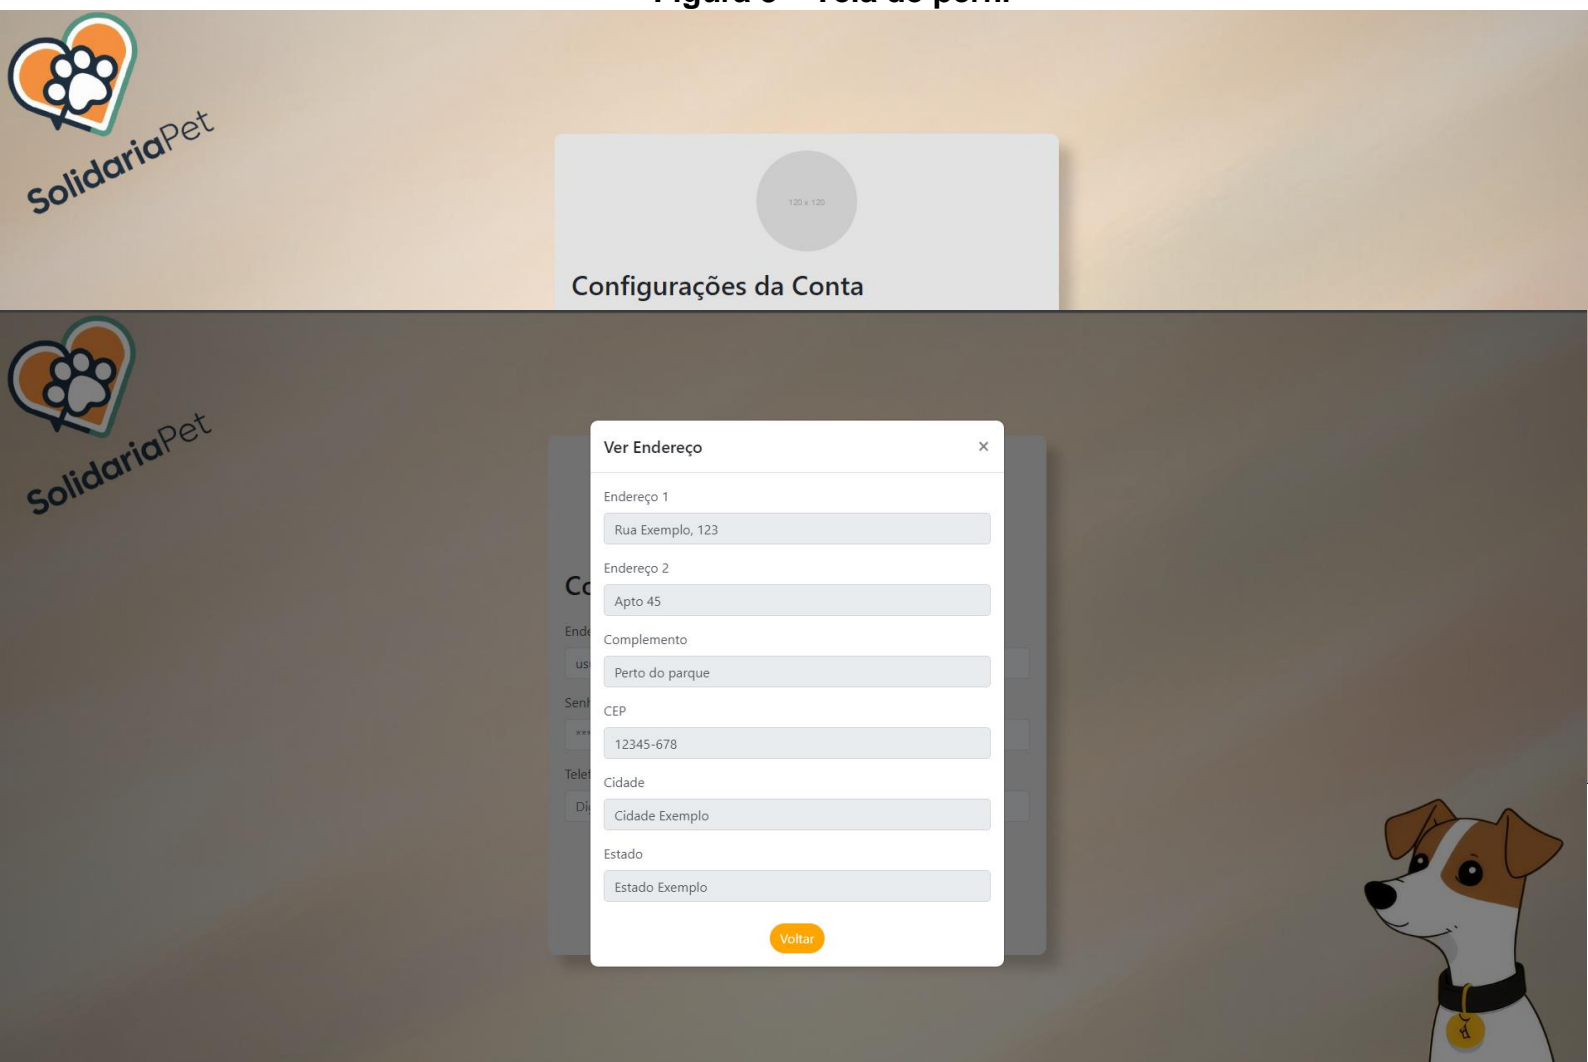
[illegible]

SolidariaPet

120 x 120

Configurações da Conta

SolidariaPet

Ver Endereço ×

Endereço 1
Rua Exemplo, 123

Endereço 2
Apto 45

Complemento
Perto do parque

CEP
12345-678

Cidade
Cidade Exemplo

Estado
Estado Exemplo

Voltar

Co
End
us
Senh
***
Tele
Di